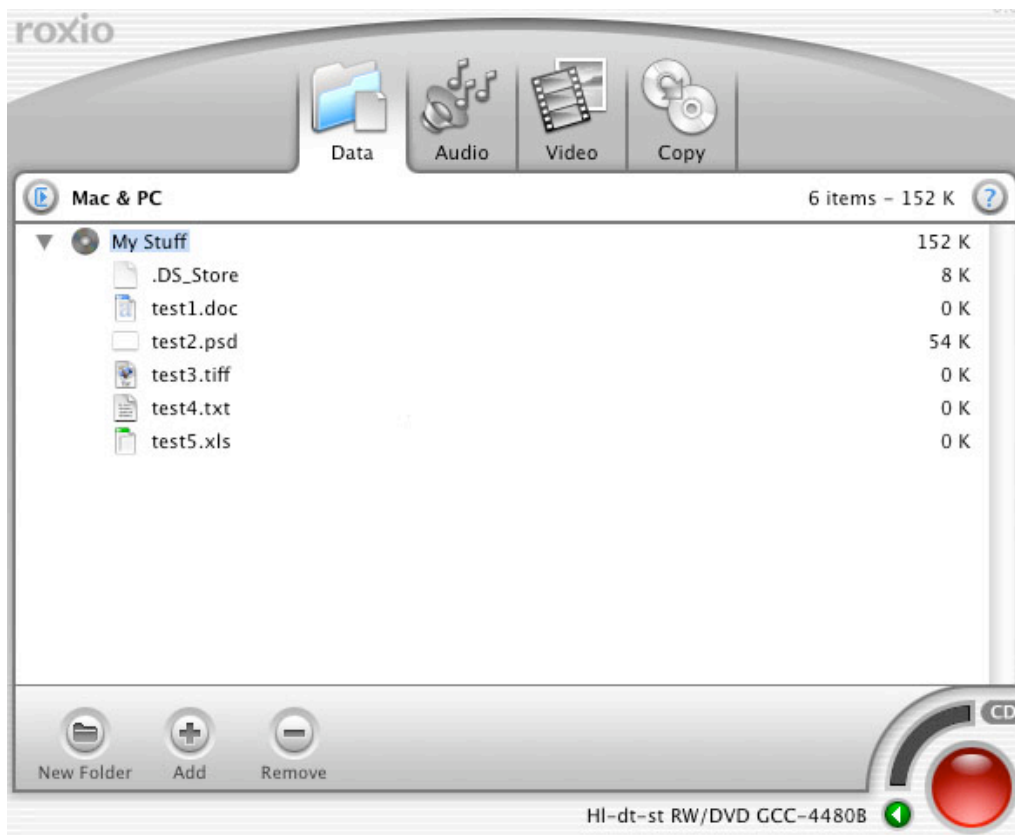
roxio

Data
Audio
Video
Copy

Mac & PC
6 items - 152 K

My Stuff 152 K
.DS_Store 8 K
test1.doc 0 K
test2.psd 54 K
test3.tiff 0 K
test4.txt 0 K
test5.xls 0 K

New Folder
Add
Remove

CD

Hl-dt-st RW/DVD GCC-4480B